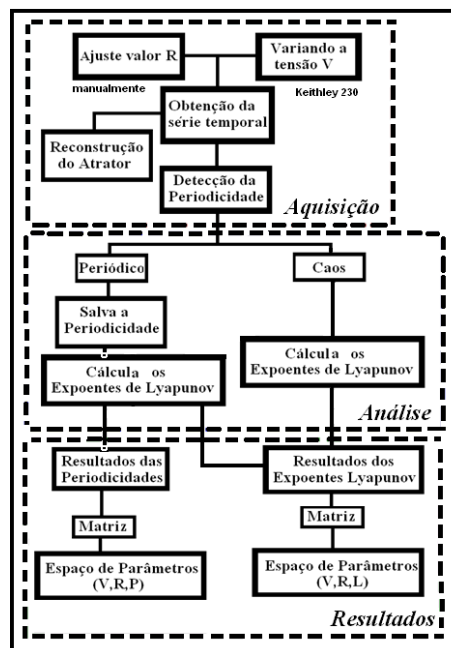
Ajuste valor R

Variando a tensão V

manualmente

Keithley 230

Obtenção da série temporal

Reconstrução do Atrator

Detecção da Periodicidade

Aquisição

Periódico

Caos

Salva a Periodicidade

Cálcula os Expoentes de Lyapunov

Cálcula os Expoentes de Lyapunov

Análise

Resultados das Periodicidades

Resultados dos Expoentes Lyapunov

Matriz

Matriz

Espaço de Parâmetros (V,R,P)

Espaço de Parâmetros (V,R,L)

Resultados